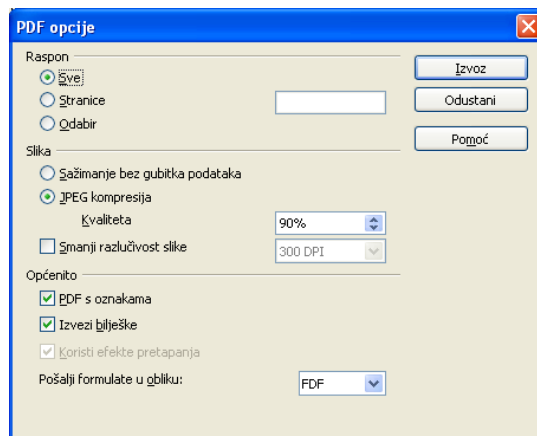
PDF opcije

Raspon
Sve
Stranice
Odabir

Slika
Sažimanje bez gubitka podataka
JPEG kompresija
Kvaliteta
90%
Smanji razlučivost slike
300 DPI

Općenito
PDF s oznakama
Izvezi bilješke
Koristi efekte pretapanja
Pošalji formulate u obliku:
FDF

Izvoz
Odustani
Pomoć